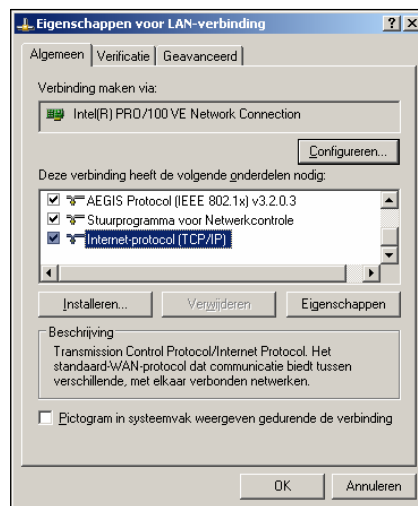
Eigenschappen voor LAN-verbinding ? X

Algemeen | Verificatie | Geavanceerd

Verbinding maken via:

Intel(R) PRO/100 VE Network Connection

Configureren...

Deze verbinding heeft de volgende onderdelen nodig:

AEGIS Protocol (IEEE 802.1x) v3.2.0.3
Stuurprogramma voor Netwerkcontrole
Internet-protocol (TCP/IP)

Installeren... Verwijderen Eigenschappen

Beschrijving
Transmission Control Protocol/Internet Protocol. Het standaard-WAN-protocol dat communicatie biedt tussen verschillende, met elkaar verbonden netwerken.

Pictogram in systeemvak weergeven gedurende de verbinding

OK Annuleren